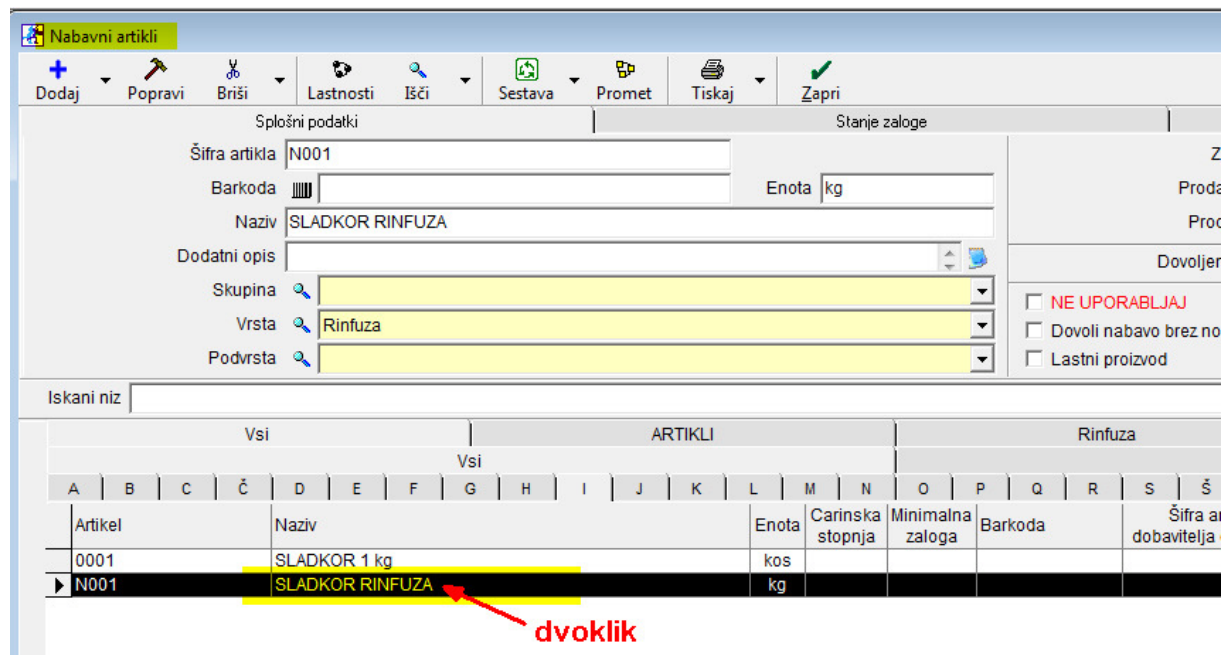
Nabavni artikli

Dodaj Popravi Briši Lastnosti Išči Sestava Promet Tiskaj Zapri

Splošni podatki | Stanje zaloge

Šifra artikla N001
Barkoda
Enota kg
Naziv SLADKOR RINFUZA
Dodatni opis
Skupina
Vrsta Rinfuza
Podvrsta

Z
Proda
Prod
Dovoljen

NE UPORABLJAJ
Dovoli nabavo brez no
Lastni proizvod

Iskani niz

Vsi | ARTIKLI | Rinfuza
Vsi

A B C Č D E F G H I J K L M N O P Q R S Š

| Artikel | Naziv | Enota | Carinska stopnja | Minimalna zaloga | Barkoda | Šifra ar dobavitelja |
|---|---|---|---|---|---|---|
| 0001 | SLADKOR 1 kg | kos | | | | |
| N001 | SLADKOR RINFUZA | kg | | | | |

dvoklik